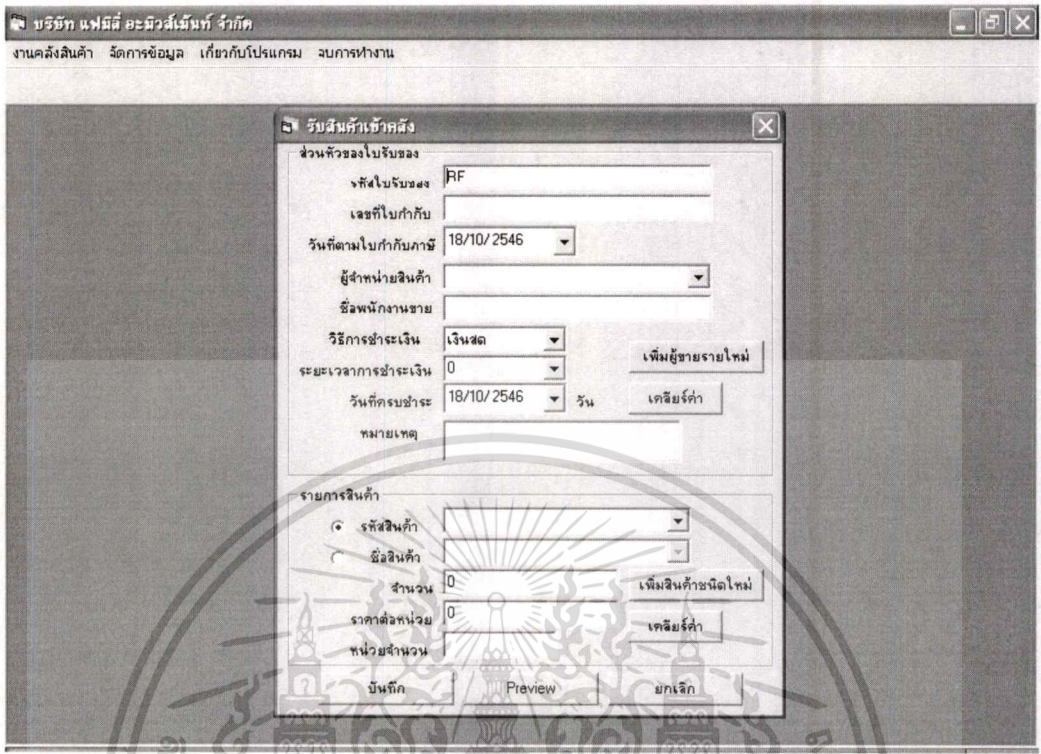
บริษัท แฟมิลี่ อะมิวส์เม้นท์ จำกัด

งานคลังสินค้า จัดการข้อมูล เกี่ยวกับโปรแกรม จบการทำงาน

รับสินค้าเข้าคลัง

ส่วนหัวของใบรับของ

รหัสใบรับของ RF

เลขที่ใบกำกับ

วันที่ตามใบกำกับภาษี 18/10/2546

ผู้จำหน่ายสินค้า

ชื่อพนักงานขาย

วิธีการชำระเงิน เงินสด

ระยะเวลาการชำระเงิน 0

วันที่ครบชำระ 18/10/2546 วัน

เพิ่มผู้ขายรายใหม่

เคลียร์ค่า

หมายเหตุ

รายการสินค้า

รหัสสินค้า

ชื่อสินค้า

จำนวน 0

ราคาต่อหน่วย 0

หน่วยจำนวน

เพิ่มสินค้าชนิดใหม่

เคลียร์ค่า

บันทึก Preview ยกเลิก